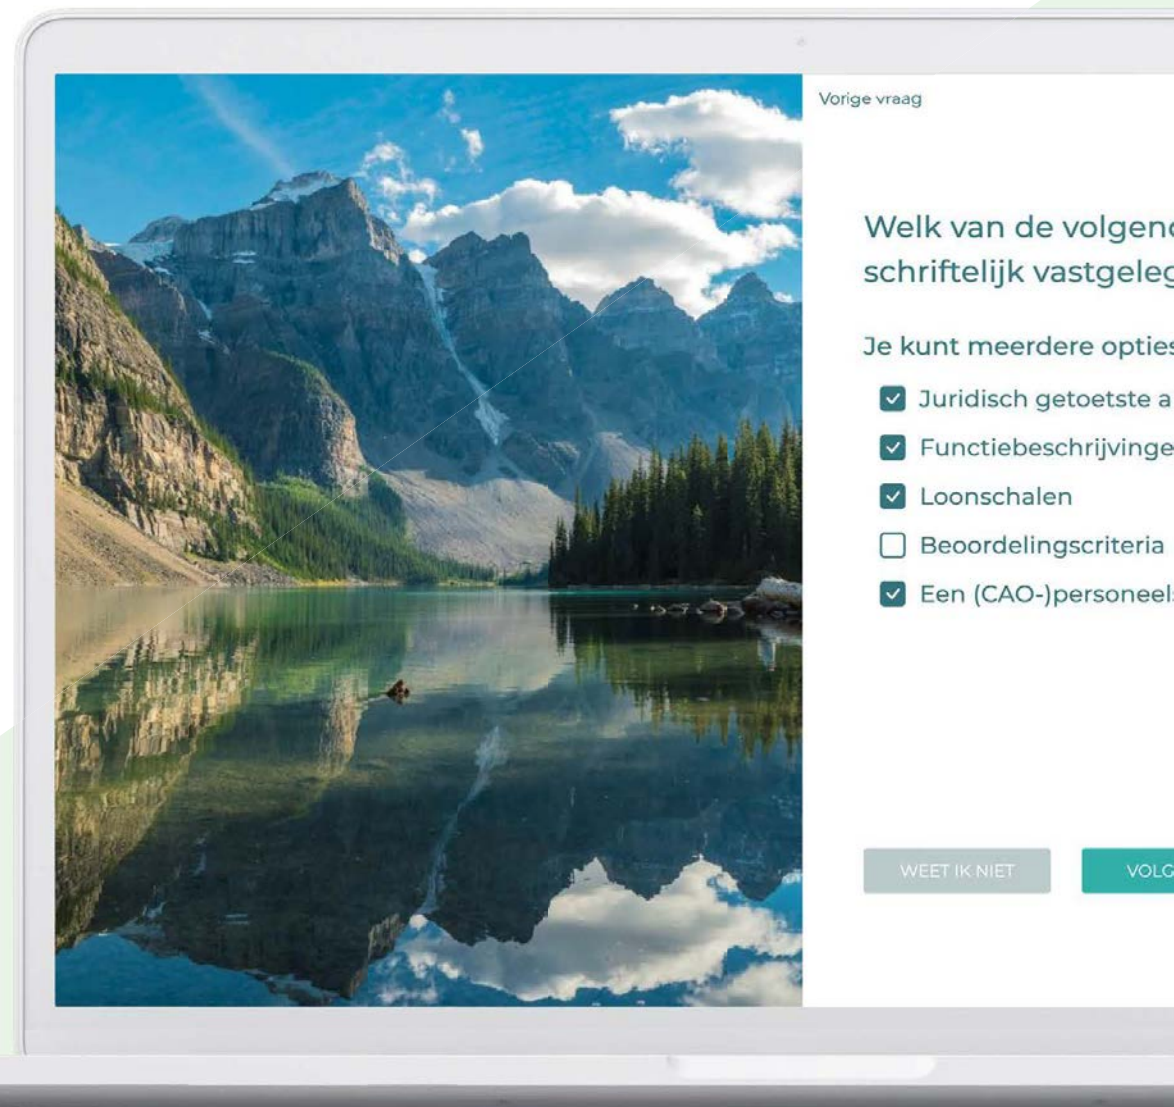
Vorige vraag

Welk van de volgenc schriftelijk vastgeleg

Je kunt meerdere opties

Juridisch getoetste a

Functiebeschrijvinge

Loonschalen

Beoordelingscriteria

Een (CAO-)personeel

WEET IK NIET

VOLG